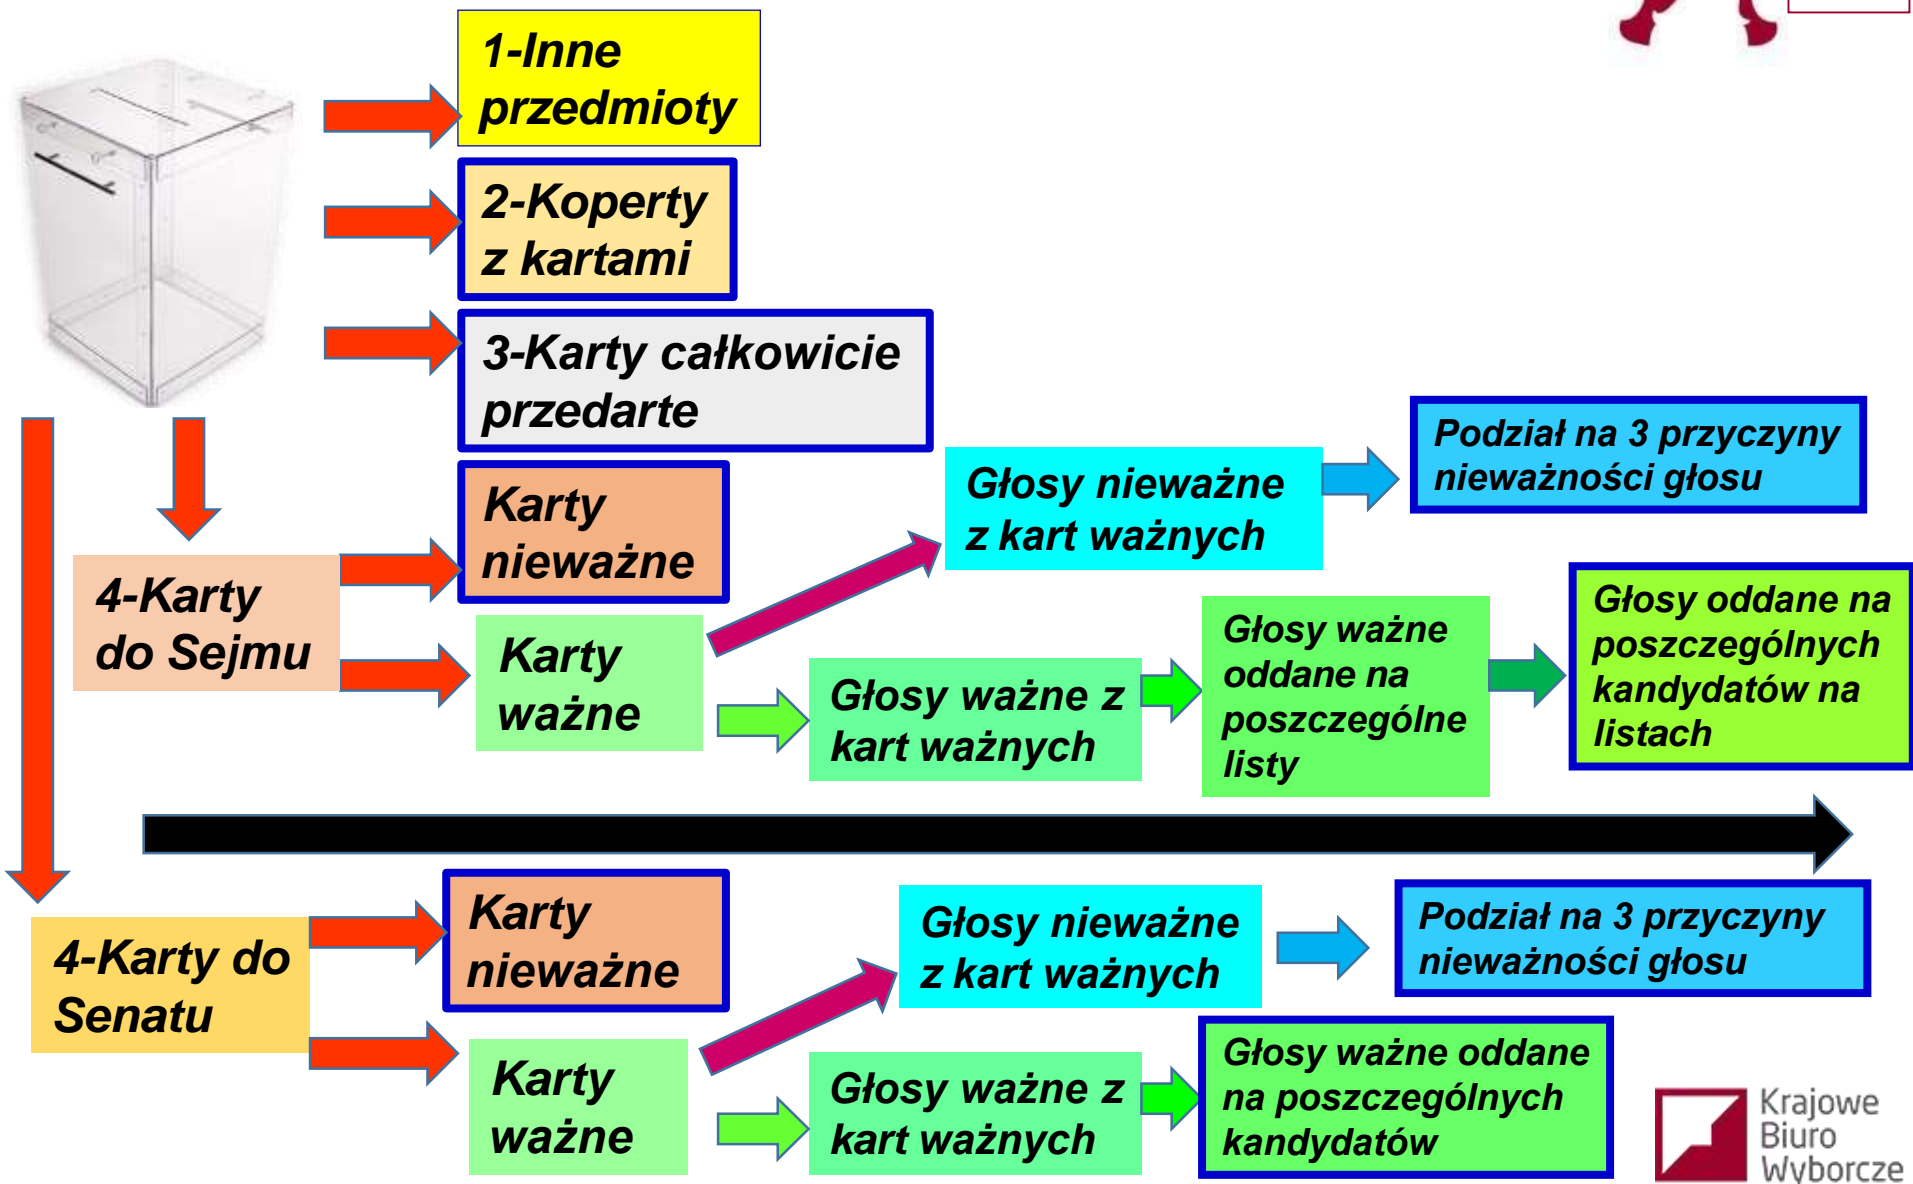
1-Inne przedmioty

2-Koperty z kartami

3-Karty całkowicie przedarte

Karty nieważne

4-Karty do Sejmu

Karty ważne

Głosy nieważne z kart ważnych

Podział na 3 przyczyny nieważności głosu

Głosy ważne z kart ważnych

Głosy ważne oddane na poszczególne listy

Głosy oddane na poszczególnych kandydatów na listach

4-Karty do Senatu

Karty nieważne

Karty ważne

Głosy nieważne z kart ważnych

Podział na 3 przyczyny nieważności głosu

Głosy ważne z kart ważnych

Głosy ważne oddane na poszczególnych kandydatów

Krajowe Biuro Wyborcze